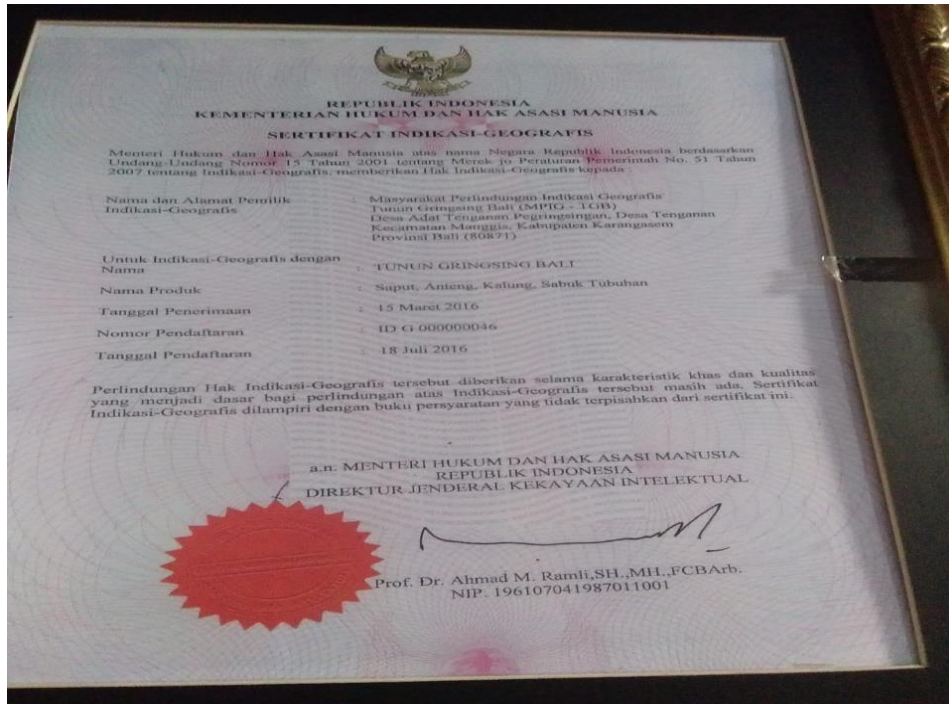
REPUBLIK INDONESIA
KEMENTERIAN HUKUM DAN HAK ASASI MANUSIA

SERTIFIKAT INDIKASI-GEOGRAFIS

Menteri Hukum dan Hak Asasi Manusia atas nama Negara Republik Indonesia berdasarkan Undang-Undang Nomor 15 Tahun 2001 tentang Merek jo Peraturan Pemerintah No. 51 Tahun 2007 tentang Indikasi-Geografis, memberikan Hak Indikasi-Geografis kepada :

| | | |
|---|---|---|
| Nama dan Alamat Pemilik Indikasi-Geografis | : | Masyarakat Perlindungan Indikasi Geografis Tunun Gringsing Bali (MPIG - TGB) Desa Adat Tenganan Pegringsingan, Desa Tenganan Kecamatan Manggis, Kabupaten Karangasem Provinsi Bali (80871) |
| Untuk Indikasi-Geografis dengan Nama | : | TUNUN GRINGSING BALI |
| Nama Produk | : | Saput, Anteng, Kalung, Sabuk Tubuhan |
| Tanggal Penerimaan | : | 15 Maret 2016 |
| Nomor Pendaftaran | : | ID G 000000046 |
| Tanggal Pendaftaran | : | 18 Juli 2016 |

Perlindungan Hak Indikasi-Geografis tersebut diberikan selama karakteristik khas dan kualitas yang menjadi dasar bagi perlindungan atas Indikasi-Geografis tersebut masih ada. Sertifikat Indikasi-Geografis dilampiri dengan buku persyaratan yang tidak terpisahkan dari sertifikat ini.

a.n. MENTERI HUKUM DAN HAK ASASI MANUSIA
REPUBLIK INDONESIA
DIREKTUR JENDERAL KEKAYAAN INTELEKTUAL

Prof. Dr. Ahmad M. Ramli,SH.,MH.,FCBArb.
NIP. 196107041987011001